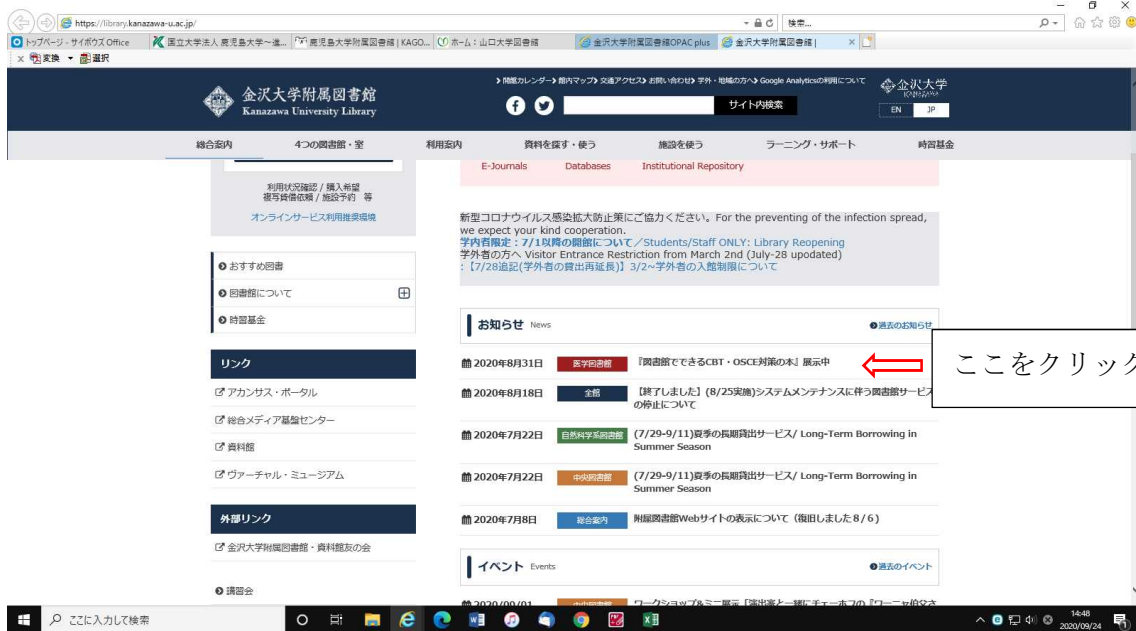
https://library.kanazawa-u.ac.jp/
検索...
トップページ - サイボウズ Office | 国立大学法人 鹿児島大学～進... | 鹿児島大学附属図書館 | KAGO... | ホーム：山口大学図書館 | 金沢大学附属図書館OPAC plus | 金沢大学附属図書館 |
変換 選択

金沢大学附属図書館
Kanazawa University Library

開館カレンダー 館内マップ 交通アクセス お問い合わせ 学外・地域の方へ Google Analyticsの利用について
サイト内検索
金沢大学
EN JP

総合案内 4つの図書館・室 利用案内 資料を探す・使う 施設を使う ラーニング・サポート 時習基金

E-Journals Databases Institutional Repository

利用状況確認 / 購入希望
複写貸借依頼 / 施設予約 等
オンラインサービス利用推奨環境

新型コロナウイルス感染拡大防止策にご協力ください。For the preventing of the infection spread, we expect your kind cooperation.
学内者限定：7/1以降の開館について／Students/Staff ONLY: Library Reopening
学外者の方へ Visitor Entrance Restriction from March 2nd (July-28 updated)
：【7/28追記(学外者の貸出再延長)】3/2～学外者の入館制限について

おすすめ図書
図書館について
時習基金

リンク
アカンサス・ポータル
総合メディア基盤センター
資料館
ヴァーチャル・ミュージアム

外部リンク
金沢大学附属図書館・資料館友の会

講習会

お知らせ News
過去のお知らせ

2020年8月31日 医学図書館 『図書館でできるCBT・OSCE対策の本』展示中
ここをクリック

2020年8月18日 全館 【終了しました】(8/25実施)システムメンテナンスに伴う図書館サービスの停止について

2020年7月22日 自然科学系図書館 (7/29-9/11)夏季の長期貸出サービス/ Long-Term Borrowing in Summer Season

2020年7月22日 中央図書館 (7/29-9/11)夏季の長期貸出サービス/ Long-Term Borrowing in Summer Season

2020年7月8日 総合案内 附属図書館Webサイトの表示について（復旧しました8/6）

イベント Events
過去のイベント

2020/09/01 中央図書館 ワークショップ&ミニ展示「演出家と一緒にチェーホフの『ワーニャ伯父さ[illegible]

ここに入力して検索
14:48
2020/09/24